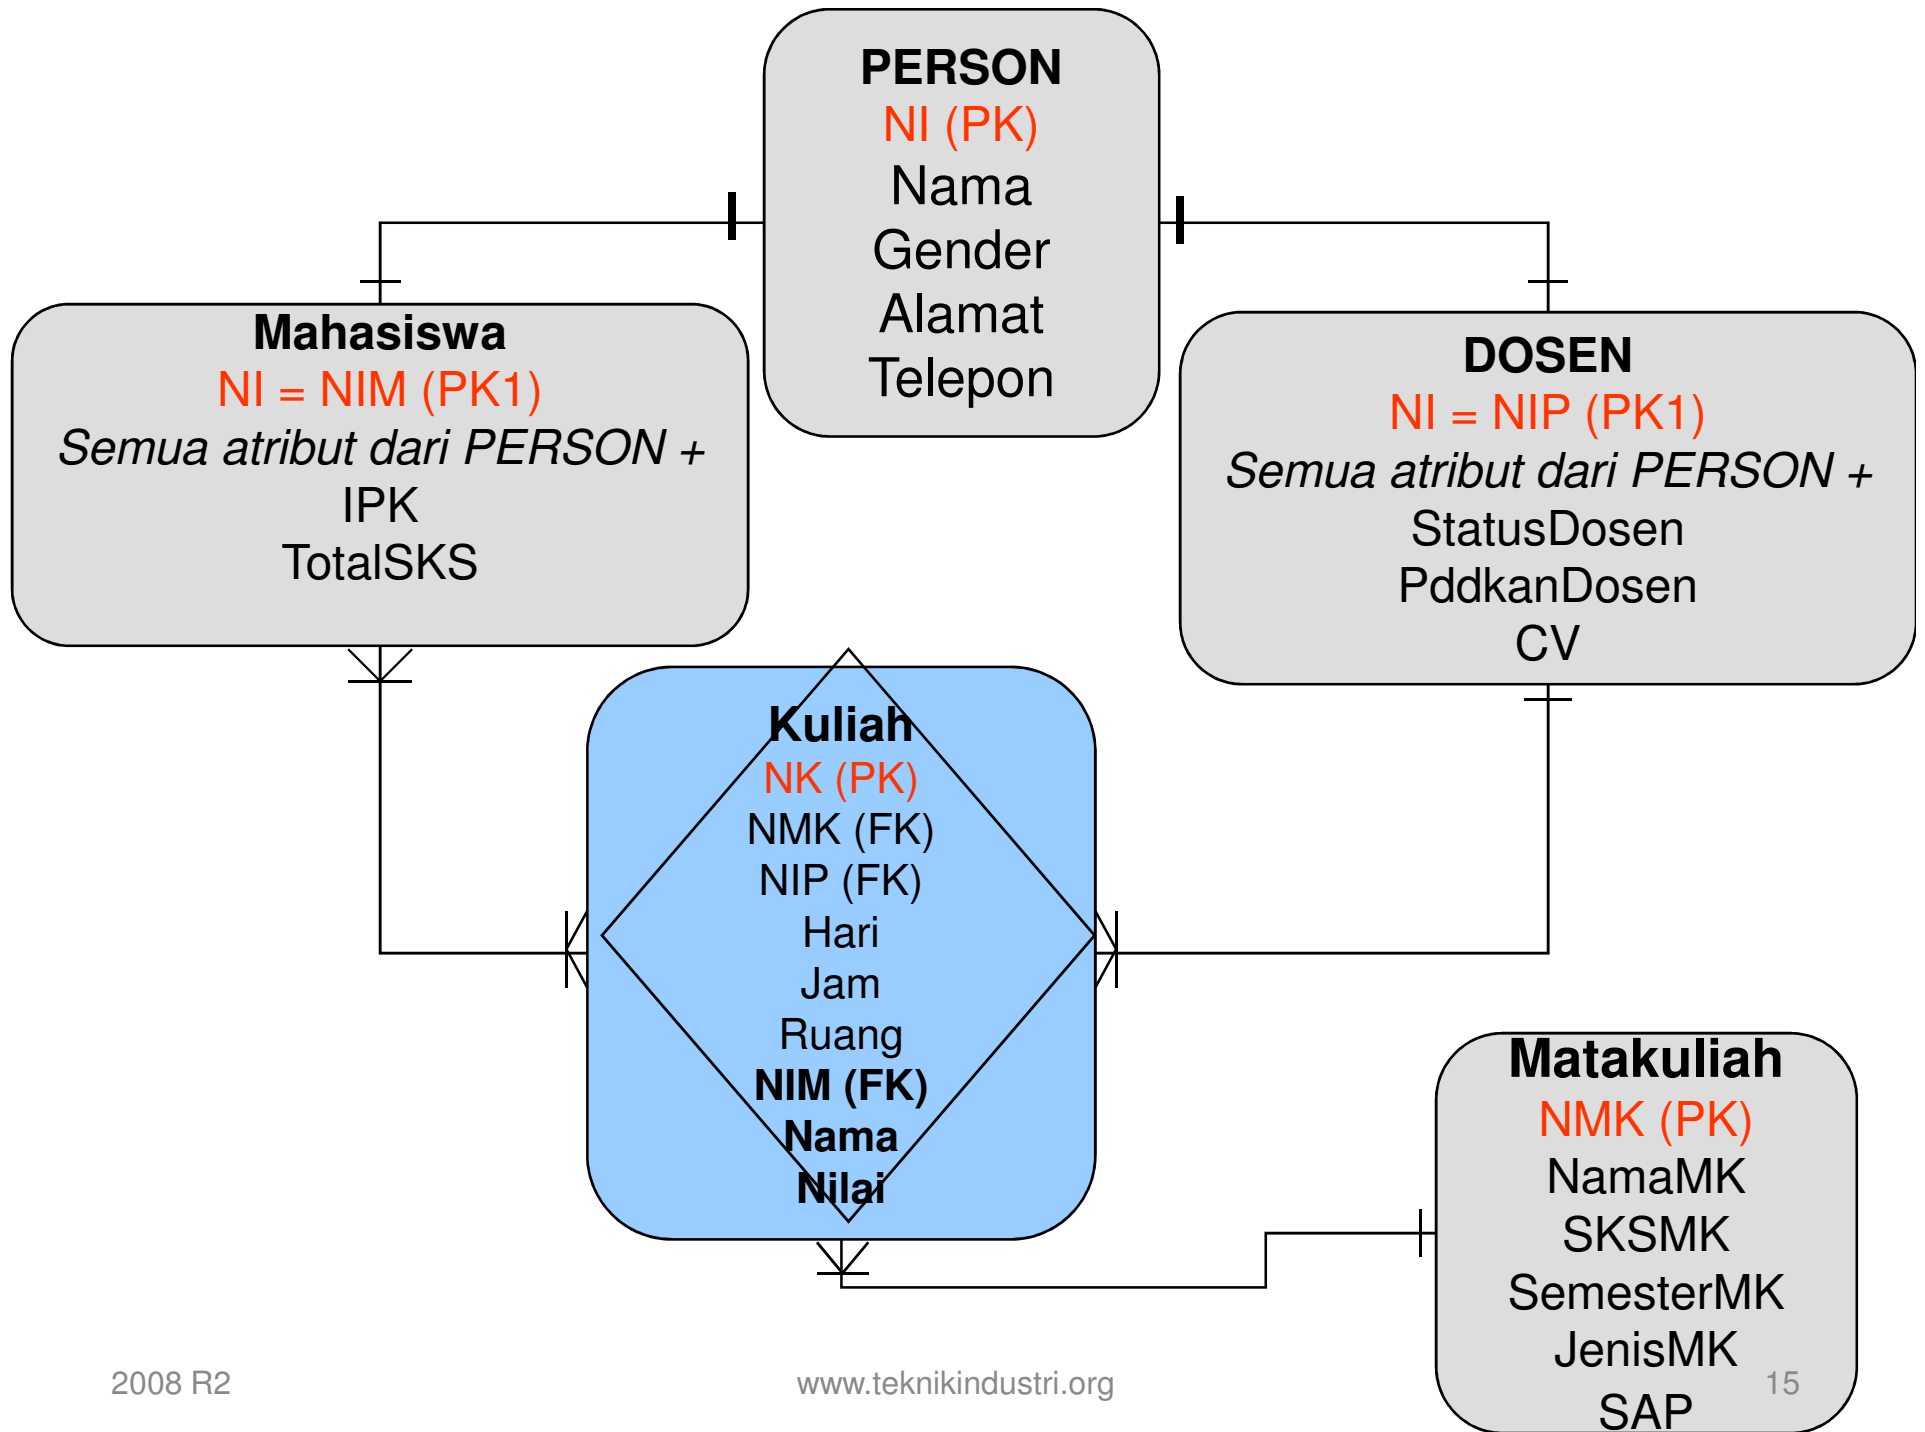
PERSON
NI (PK)
Nama
Gender
Alamat
Telepon

Mahasiswa
NI = NIM (PK1)
*Semua atribut dari PERSON +*
IPK
TotalSKS

DOSEN
NI = NIP (PK1)
*Semua atribut dari PERSON +*
StatusDosen
PddkanDosen
CV

Kuliah
NK (PK)
NMK (FK)
NIP (FK)
Hari
Jam
Ruang
NIM (FK)
Nama
Nilai

Matakuliah
NMK (PK)
NamaMK
SKSMK
SemesterMK
JenisMK
SAP

2008 R2
www.teknikindustri.org
15